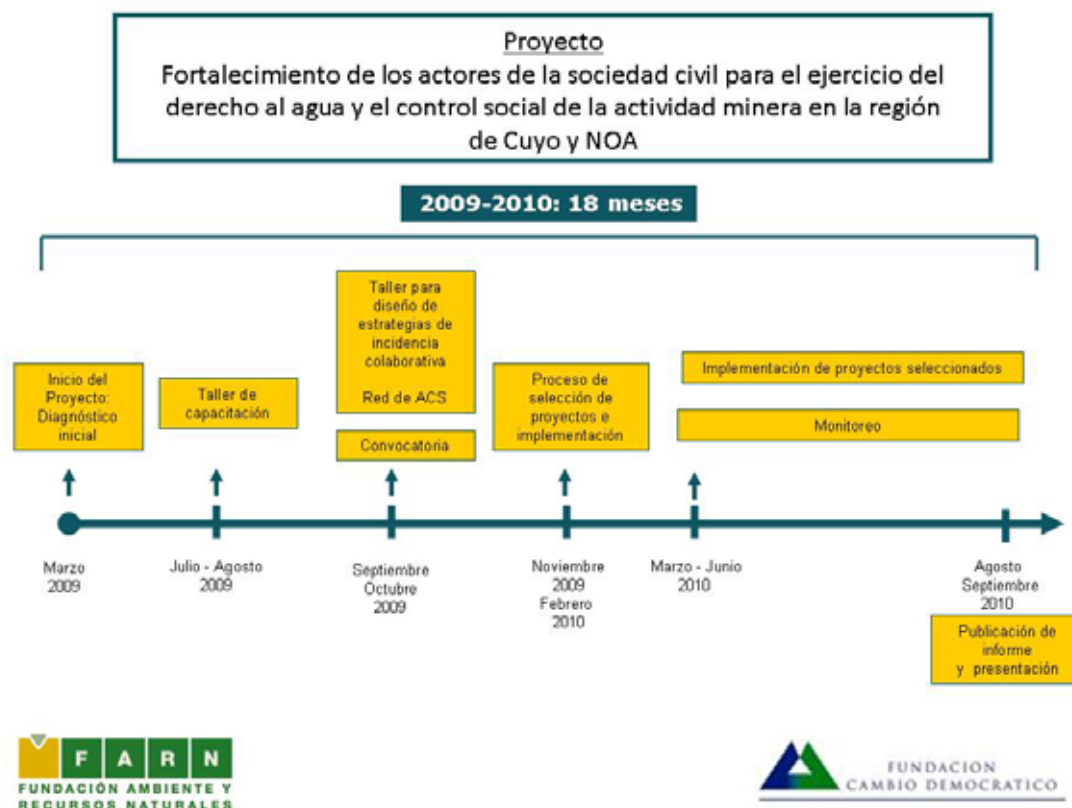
Proyecto
Fortalecimiento de los actores de la sociedad civil para el ejercicio del derecho al agua y el control social de la actividad minera en la región de Cuyo y NOA

2009-2010: 18 meses

Inicio del Proyecto: Diagnóstico inicial

Marzo 2009

Taller de capacitación

Julio - Agosto 2009

Taller para diseño de estrategias de incidencia colaborativa

Red de ACS

Convocatoria

Septiembre Octubre 2009

Proceso de selección de proyectos e implementación

Noviembre 2009 Febrero 2010

Implementación de proyectos seleccionados

Monitoreo

Marzo - Junio 2010

Agosto Septiembre 2010

Publicación de informe y presentación

F A R N
FUNDACIÓN AMBIENTE Y RECURSOS NATURALES

FUNDACION CAMBIO DEMOCRATICO